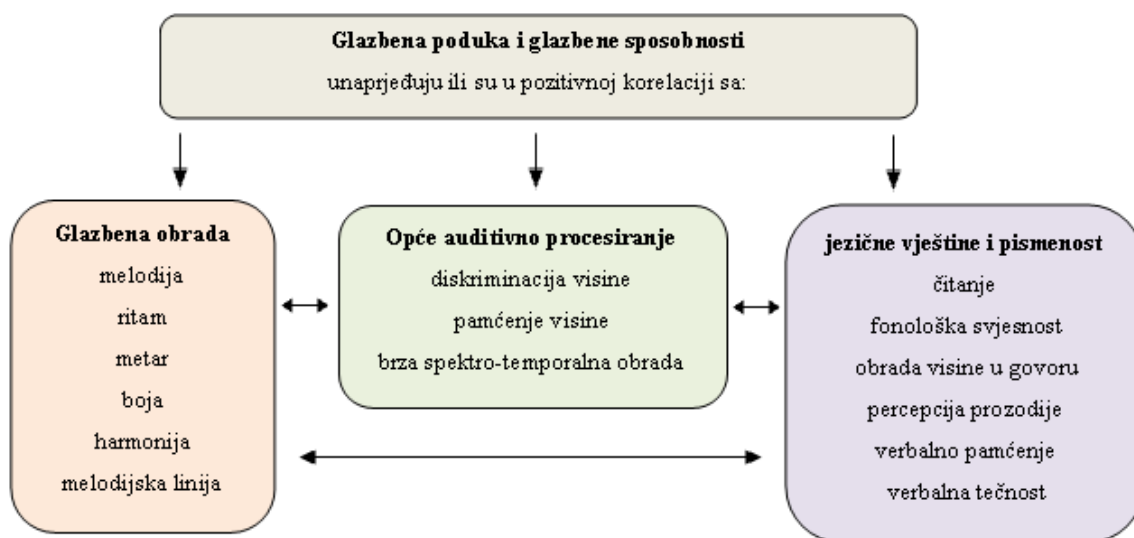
Glazbena poduka i glazbene sposobnosti
unaprjeđuju ili su u pozitivnoj korelaciji sa:

Glazbena obrada
melodija
ritam
metar
boja
harmonija
melodijska linija

Opće auditivno procesiranje
diskriminacija visine
pamćenje visine
brza spektro-temporalna obrada

jezične vještine i pismenost
čitanje
fonološka svjesnost
obrada visine u govoru
percepcija prozodije
verbalno pamćenje
verbalna tečnost